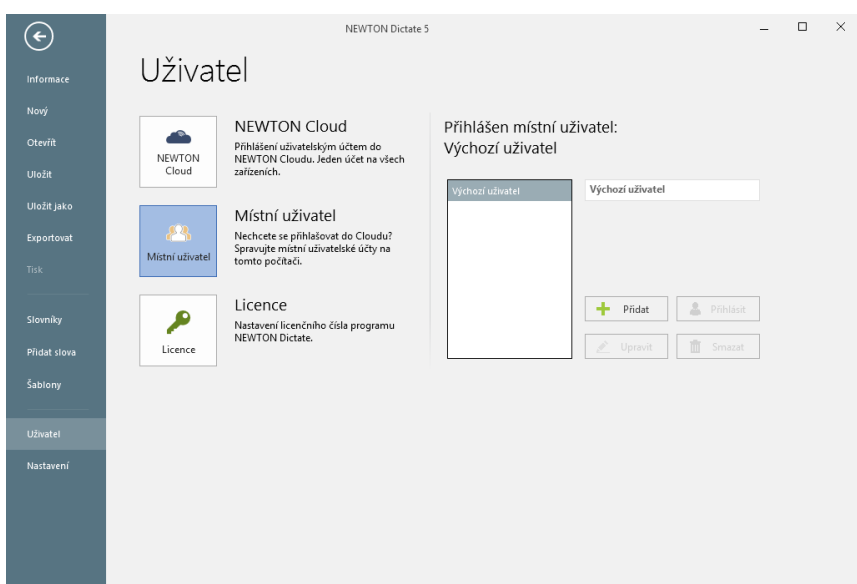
NEWTON Dictate 5

Informace
Nový
Otevřít
Uložit
Uložit jako
Exportovat
Tisk
Slovníky
Přidat slova
Šablony
Uživatel
Nastavení

Uživatel

NEWTON Cloud

NEWTON Cloud
Přihlášení uživatelským účtem do NEWTON Cloudu. Jeden účet na všech zařízeních.

Místní uživatel

Místní uživatel
Nechcete se přihlašovat do Cloudu? Spravujte místní uživatelské účty na tomto počítači.

Licence

Licence
Nastavení licenčního čísla programu NEWTON Dictate.

Přihlášen místní uživatel:
Výchozí uživatel

Výchozí uživatel

Výchozí uživatel

Přidat
Přihlásit
Upravit
Smazat